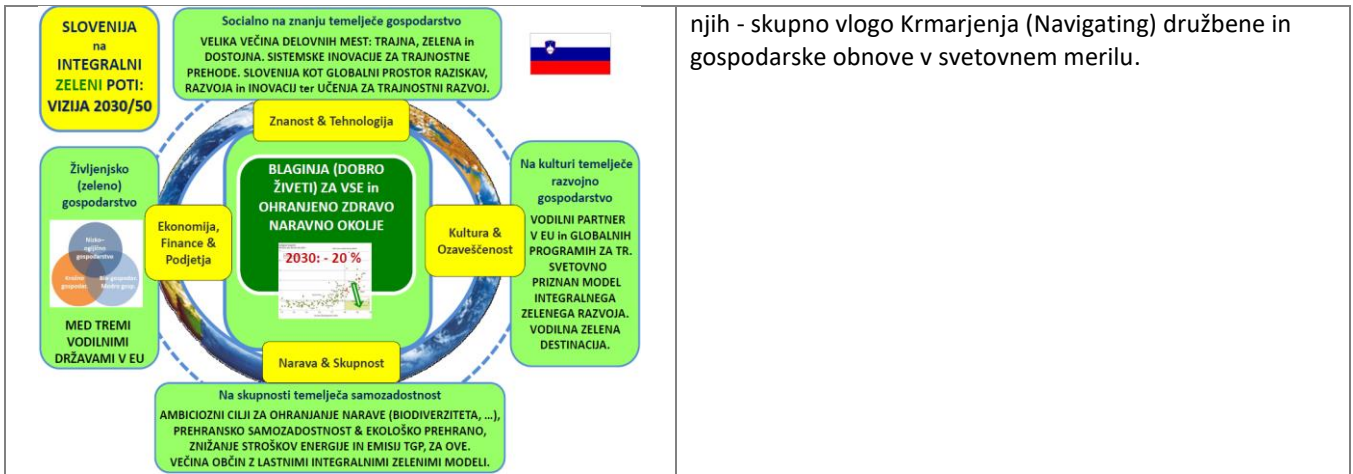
SLOVENIJA na INTEGRALNI ZELENI POTI: VIZIJA 2030/50

Socialno na znanju temelječe gospodarstvo
VELIKA VEČINA DELOVNIH MEST: TRAJNA, ZELENA in DOSTOJNA. SISTEMSKE INOVACIJE ZA TRAJNOSTNE PREHODE. SLOVENIJA KOT GLOBALNI PROSTOR RAZISKAV, RAZVOJA in INOVACIJ ter UČENJA ZA TRAJNOSTNI RAZVOJ.

Znanost & Tehnologija

Življenjsko (zeleno) gospodarstvo

Nizko-ogljično gospodarstvo
Krožno gospodar.
Bio-gospodar. Modro gosp.

MED TREMI VODILNIMI DRŽAVAMI V EU

Ekonomija, Finance & Podjetja

BLAGINJA (DOBRO ŽIVETI) ZA VSE in OHRANJENO ZDRAVO NARAVNO OKOLJE

2030: - 20 %

Kultura & Ozaveščenost

Na kulturi temelječe razvojno gospodarstvo
VODILNI PARTNER V EU in GLOBALNIH PROGRAMIH ZA TR. SVETOVNO PRIZNAN MODEL INTEGRALNEGA ZELENEGA RAZVOJA. VODILNA ZELENA DESTINACIJA.

Narava & Skupnost

Na skupnosti temelječa samozadostnost
AMBICIOZNI CILJI ZA OHRANJANJE NARAVE (BIODIVERZITETA, ...), PREHRANSKO SAMOZADOSTNOST & EKOLOŠKO PREHRANO, ZNIŽANJE STROŠKOV ENERGIJE IN EMISIJ TGP, ZA OVE. VEČINA OBČIN Z LASTNIMI INTEGRALNIMI ZELENIMI MODELI.

njih - skupno vlogo Krmarjenja (Navigating) družbene in gospodarske obnove v svetovnem merilu.